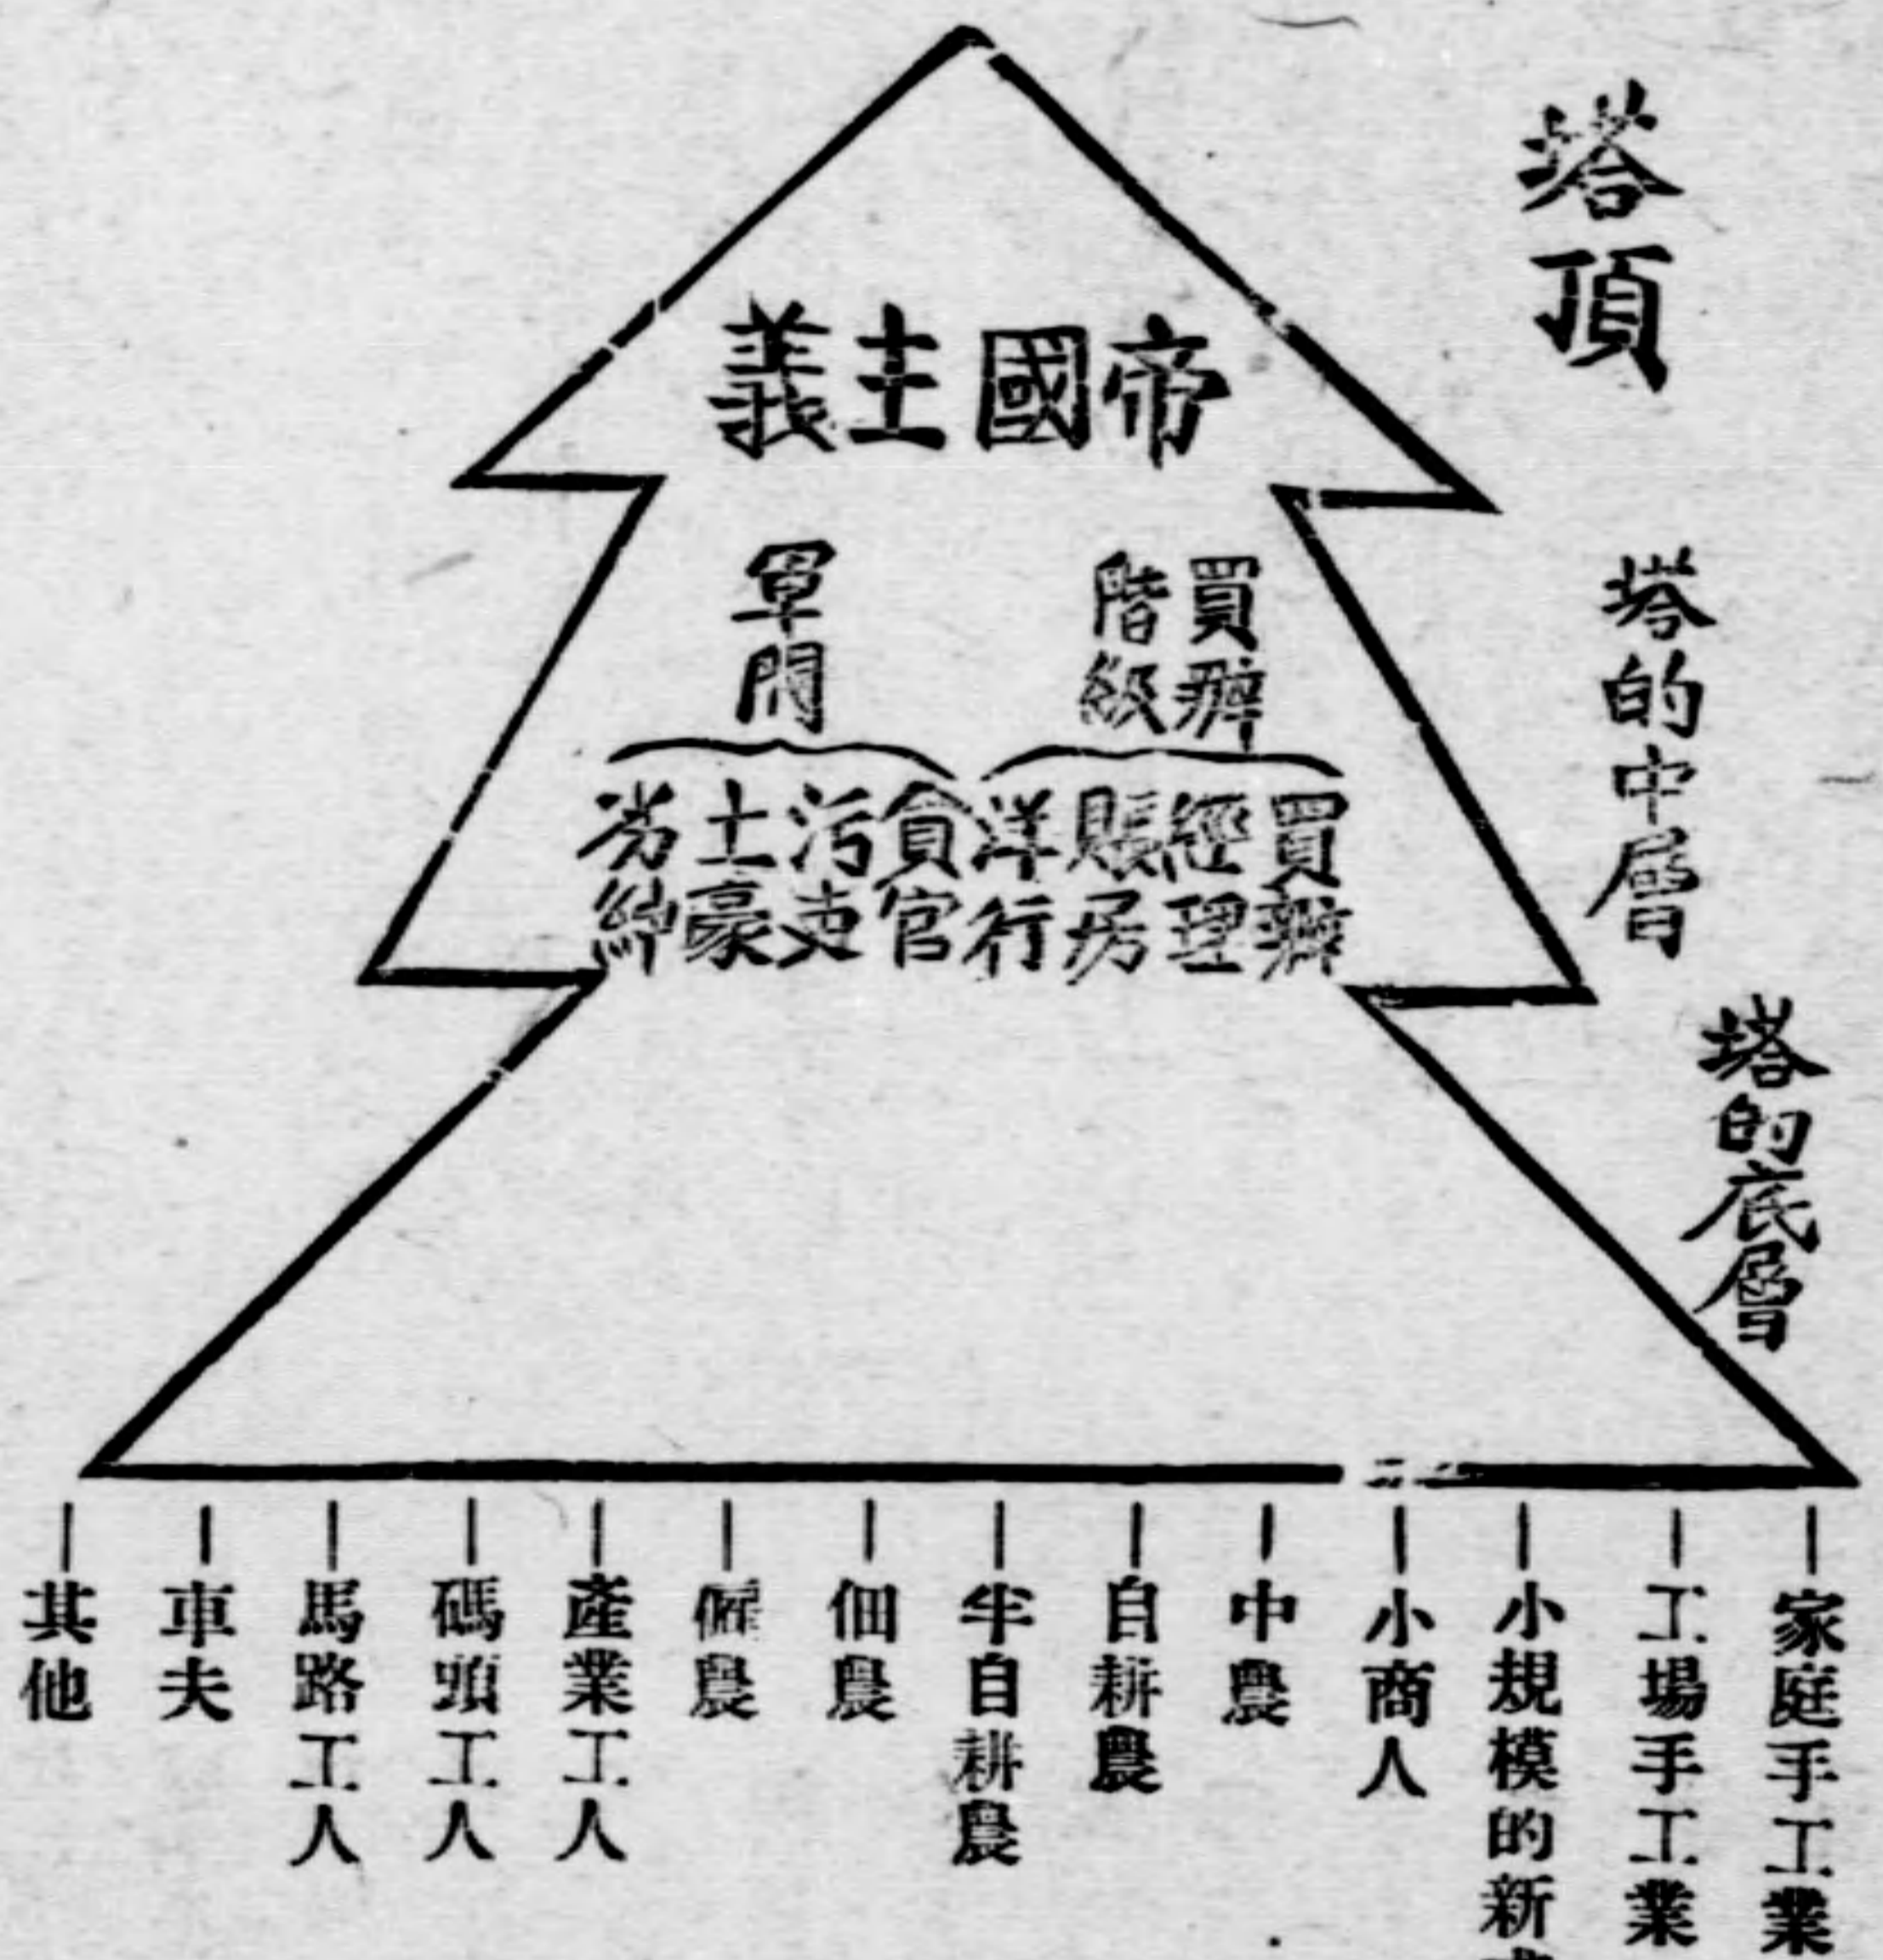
塔頂

帝國主義

塔的中層

買辦階級

軍閥

買辦 經理 賬房 洋行 貪官 污吏 土豪 劣紳

塔的底層

家庭手工業

工場手工業

小規模的新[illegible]

小商人

中農

自耕農

半自耕農

佃農

僱農

產業工人

碼頭工人

馬路工人

車夫

其他